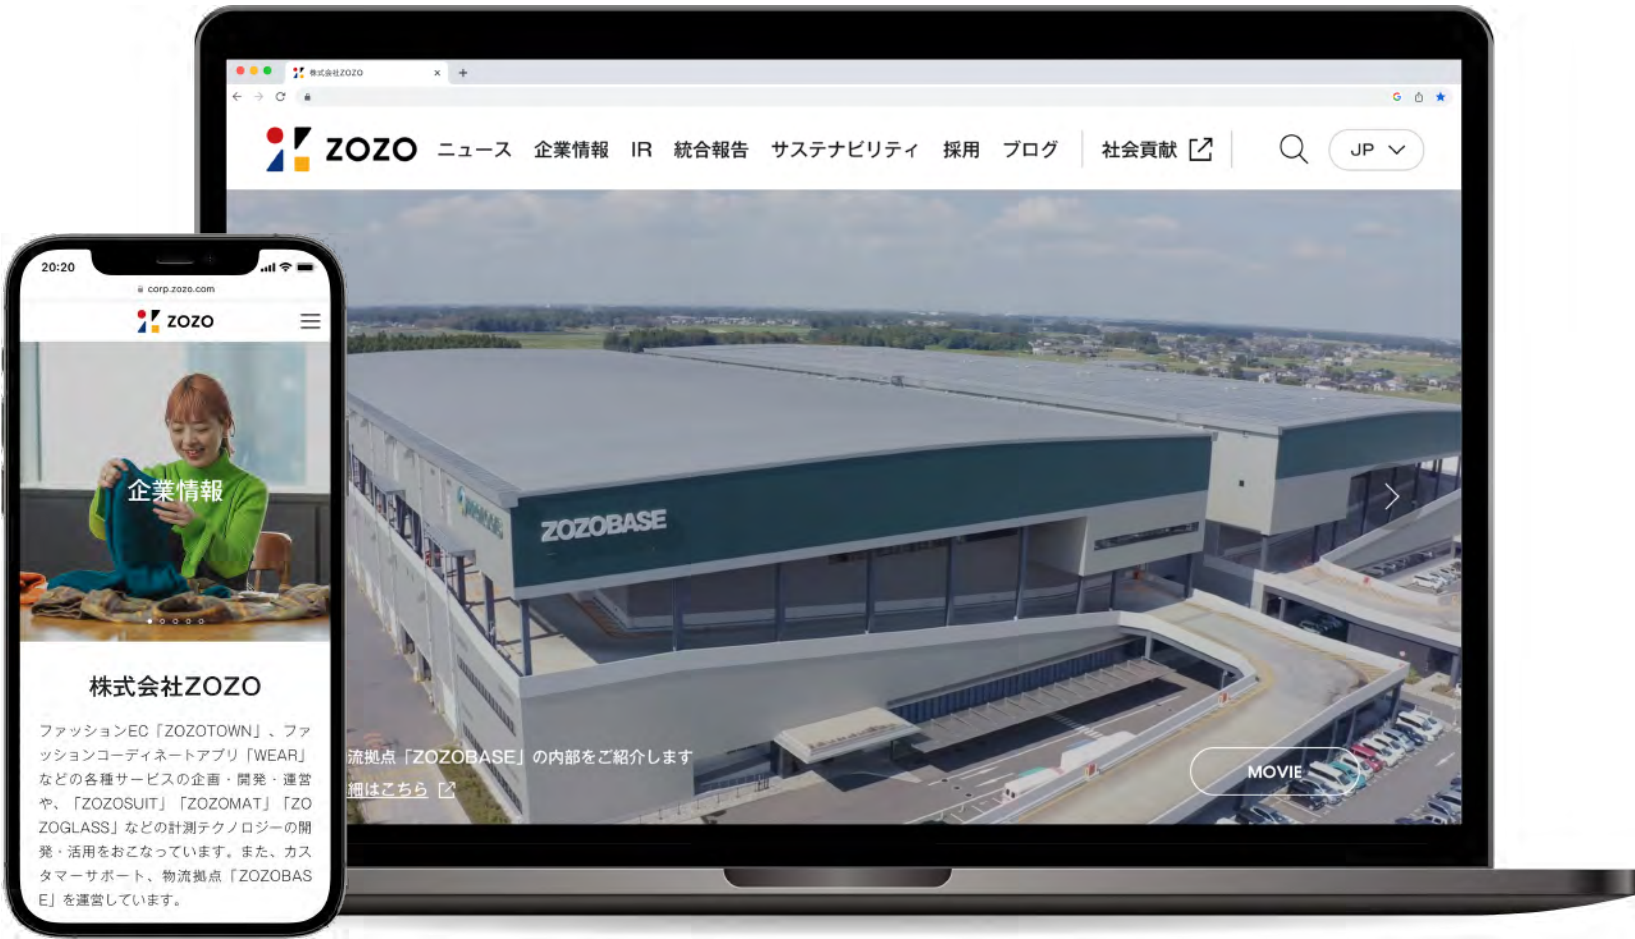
株式会社ZOZO

ZOZO ニュース 企業情報 IR 統合報告 サステナビリティ 採用 ブログ 社会貢献 JP

ZOZOBASE

流拠点「ZOZOBASE」の内部をご紹介します
細はこちら

MOVIE

20:20
corp.zozo.com
ZOZO

企業情報

株式会社ZOZO

ファッションEC「ZOZOTOWN」、ファッションコーディネートアプリ「WEAR」などの各種サービスの企画・開発・運営や、「ZOZOSUIT」「ZOZOMAT」「ZOZOGLASS」などの計測テクノロジーの開発・活用をおこなっています。また、カスタマーサポート、物流拠点「ZOZOBASE」を運営しています。